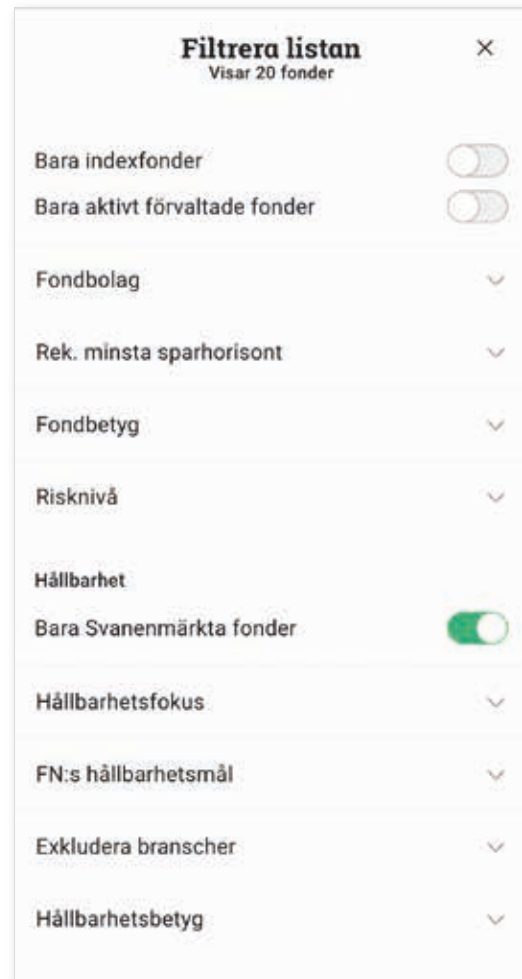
Filtrera listan
Visar 20 fonder

×

Bara indexfonder

Bara aktivt förvaltade fonder

Fondbolag

Rek. minsta sparhorisont

Fondbetyg

Risknivå

Hållbarhet

Bara Svanenmärkta fonder

Hållbarhetsfokus

FN:s hållbarhetsmål

Exkludera branscher

Hållbarhetsbetyg